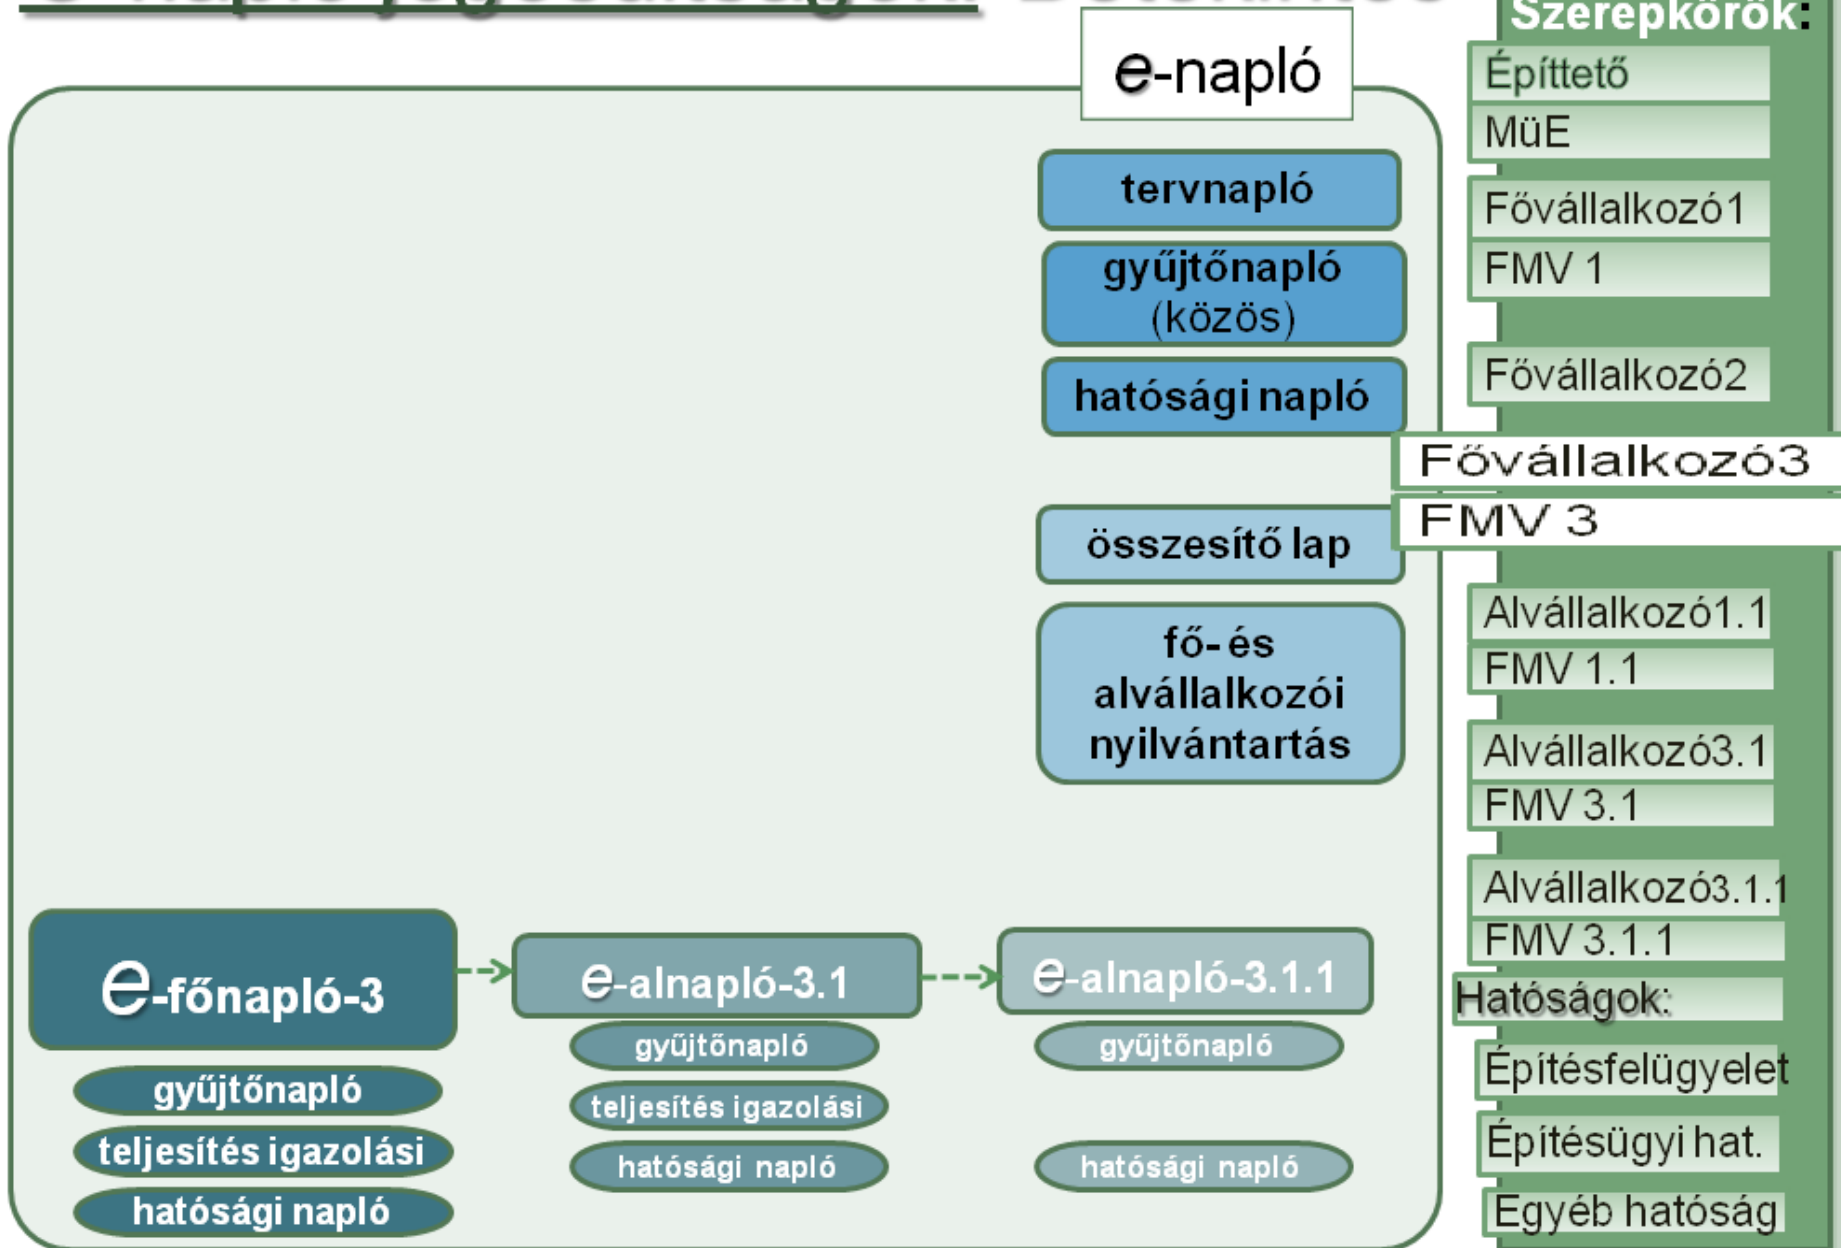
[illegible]

Szerepkörök:

e-napló

tervnapló

gyűjtőnapló (közös)

hatósági napló

összesítő lap

fő- és alvállalkozói nyilvántartás

e-főnapló-3

gyűjtőnapló

teljesítés igazolási

hatósági napló

e-alnapló-3.1

gyűjtőnapló

teljesítés igazolási

hatósági napló

e-alnapló-3.1.1

gyűjtőnapló

hatósági napló

Építtető

MüE

Fővállalkozó1

FMV 1

Fővállalkozó2

Fővállalkozó3

FMV 3

Alvállalkozó1.1

FMV 1.1

Alvállalkozó3.1

FMV 3.1

Alvállalkozó3.1.1

FMV 3.1.1

Hatóságok:

Építésfelügyelet

Építésügyi hat.

Egyéb hatóság